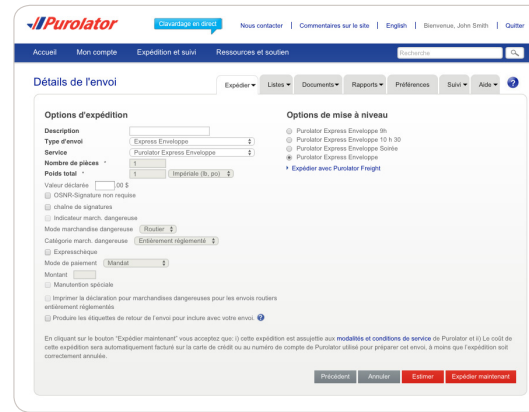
Purolator

Clavardage en direct | Nous contacter | Commentaires sur le site | English | Bienvenue, John Smith | Quitter

Accueil | Mon compte | Expédition et suivi | Ressources et soutien | Recherche

Détails de l'envoi

Expédier | Listes | Documents | Rapports | Préférences | Suivi | Aide | ?

Options d'expédition

Description
Type d'envoi: Express Enveloppe
Service: Purolator Express Enveloppe
Nombre de pièces *: 1
Poids total *: 1 Impériale (lb, po)
Valeur déclarée .00 $
OSNR-Signature non requise
chaîne de signatures
Indicateur march. dangereuse
Mode marchandise dangereuse: Routier
Catégorie march. dangereuse: Entièrement réglementé
Expresschèque
Mode de paiement: Mandat
Montant
Manutention spéciale
Imprimer la déclaration pour marchandises dangereuses pour les envois routiers entièrement réglementés
Produire les étiquettes de retour de l'envoi pour inclure avec votre envoi.

Options de mise à niveau

Purolator Express Enveloppe 9h
Purolator Express Enveloppe 10 h 30
Purolator Express Enveloppe Soirée
Purolator Express Enveloppe
Expédier avec Purolator Freight

En cliquant sur le bouton "Expédier maintenant" vous acceptez que: i) cette expédition est assujettie aux modalités et conditions de service de Purolator et ii) Le coût de cette expédition sera automatiquement facturé sur la carte de crédit ou au numéro de compte de Purolator utilisé pour préparer cet envoi, à moins que l'expédition soit correctement annulée.

Précédent | Annuler | Estimer | Expédier maintenant